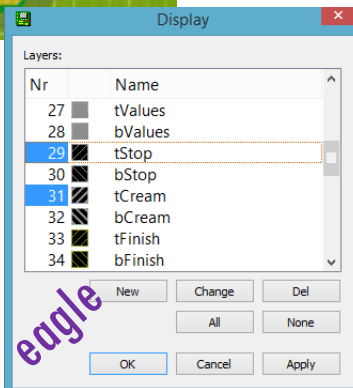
Display

Layers:

| Nr | | Name |
|---|---|---|
| 27 | | tValues |
| 28 | | bValues |
| 29 | | tStop |
| 30 | | bStop |
| 31 | | tCream |
| 32 | | bCream |
| 33 | | tFinish |
| 34 | | bFinish |

New
Change
Del
All
None

eagle

OK
Cancel
Apply